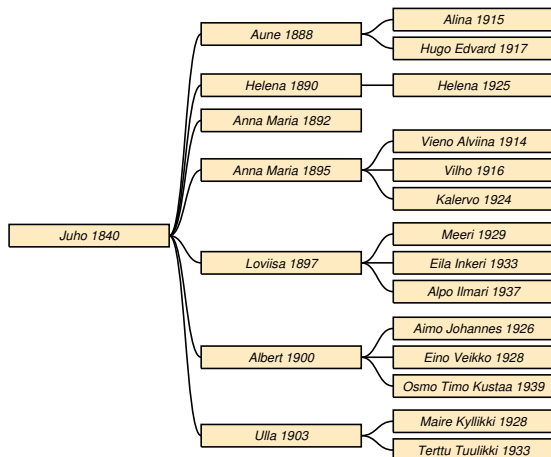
Juho 1840

Aune 1888

Alina 1915

Hugo Edvard 1917

Helena 1890

Helena 1925

Anna Maria 1892

Anna Maria 1895

Vieno Alviina 1914

Vilho 1916

Kalervo 1924

Loviisa 1897

Meeri 1929

Eila Inkeri 1933

Alpo Ilmari 1937

Albert 1900

Aimo Johannes 1926

Eino Veikko 1928

Osmo Timo Kustaa 1939

Ulla 1903

Maire Kyllikki 1928

Terttu Tuulikki 1933